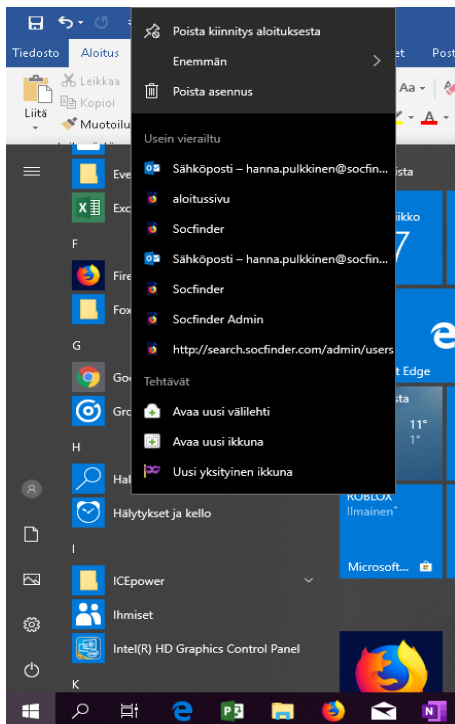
Tiedosto
Aloitus
et
Post
Leikkaa
Kopioi
Liitä
Muotoilu
Aa
A

Poista kiinnitys aloituksesta
Enemmän
Poista asennus

Usein vierailtu
Sähköposti – hanna.pulkkinen@socfinder...
aloitussivu
Socfinder
Sähköposti – hanna.pulkkinen@socfin...
Socfinder
Socfinder Admin
http://search.socfinder.com/admin/users

Tehtävät
Avaa uusi välilehti
Avaa uusi ikkuna
Uusi yksityinen ikkuna

Eve
Exc
F
Fire
Fox
G
Go
Gro
H
Hal
Hälytykset ja kello
I
ICEpower
Ihmiset
Intel(R) HD Graphics Control Panel
K

ista
iikko
7
t Edge
11°
1°
ROBLOX
Ilmainen*
Microsoft...